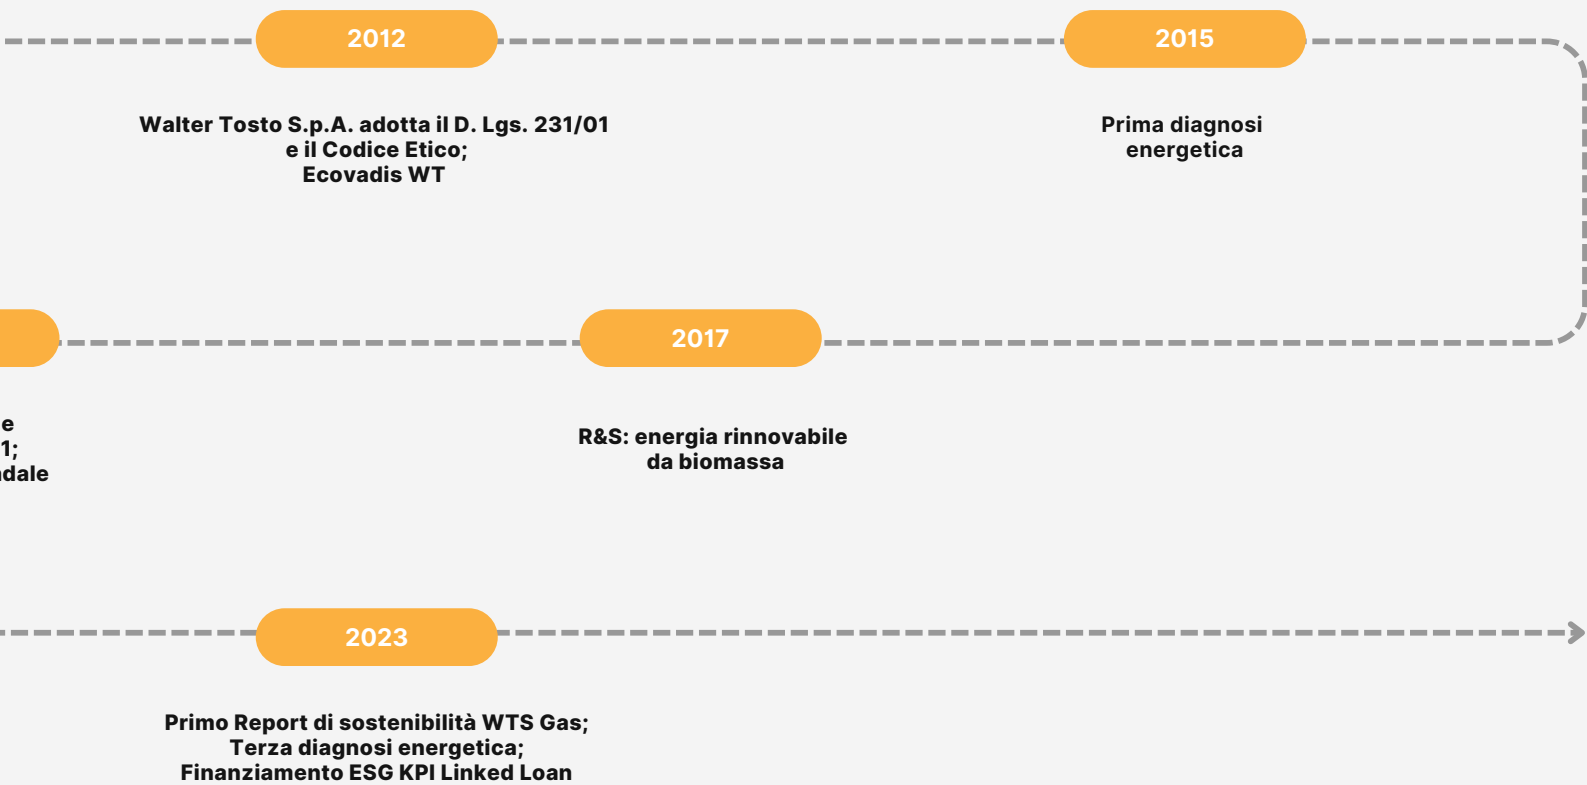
2012

Walter Tosto S.p.A. adotta il D. Lgs. 231/01 e il Codice Etico; Ecovadis WT

2015

Prima diagnosi energetica

e
1;
dale

2017

R&S: energia rinnovabile da biomassa

2023

Primo Report di sostenibilità WTS Gas; Terza diagnosi energetica; Finanziamento ESG KPI Linked Loan